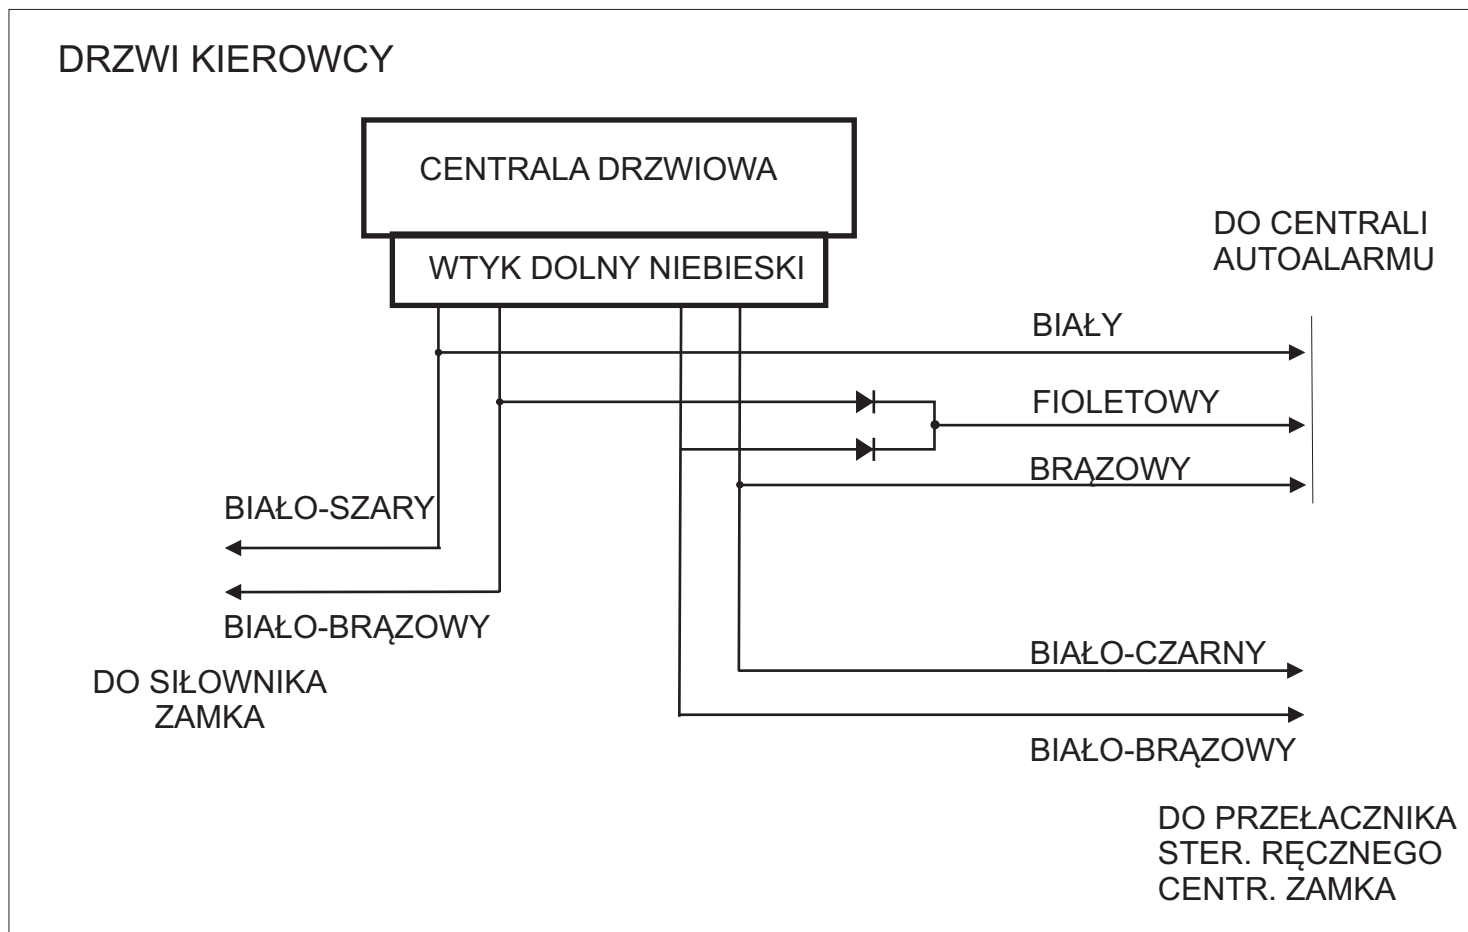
DRZWI KIEROWCY

CENTRALA DRZWIOWA

WTYK DOLNY NIEBIESKI

DO CENTRALI AUTOALARMU

BIAŁY

FIOLETOWY

BRĄZOWY

BIAŁO-SZARY

BIAŁO-BRĄZOWY

DO SIŁOWNIKA ZAMKA

BIAŁO-CZARNY

BIAŁO-BRĄZOWY

DO PRZEŁACZNIKA STER. RĘCZNEGO CENTR. ZAMKA